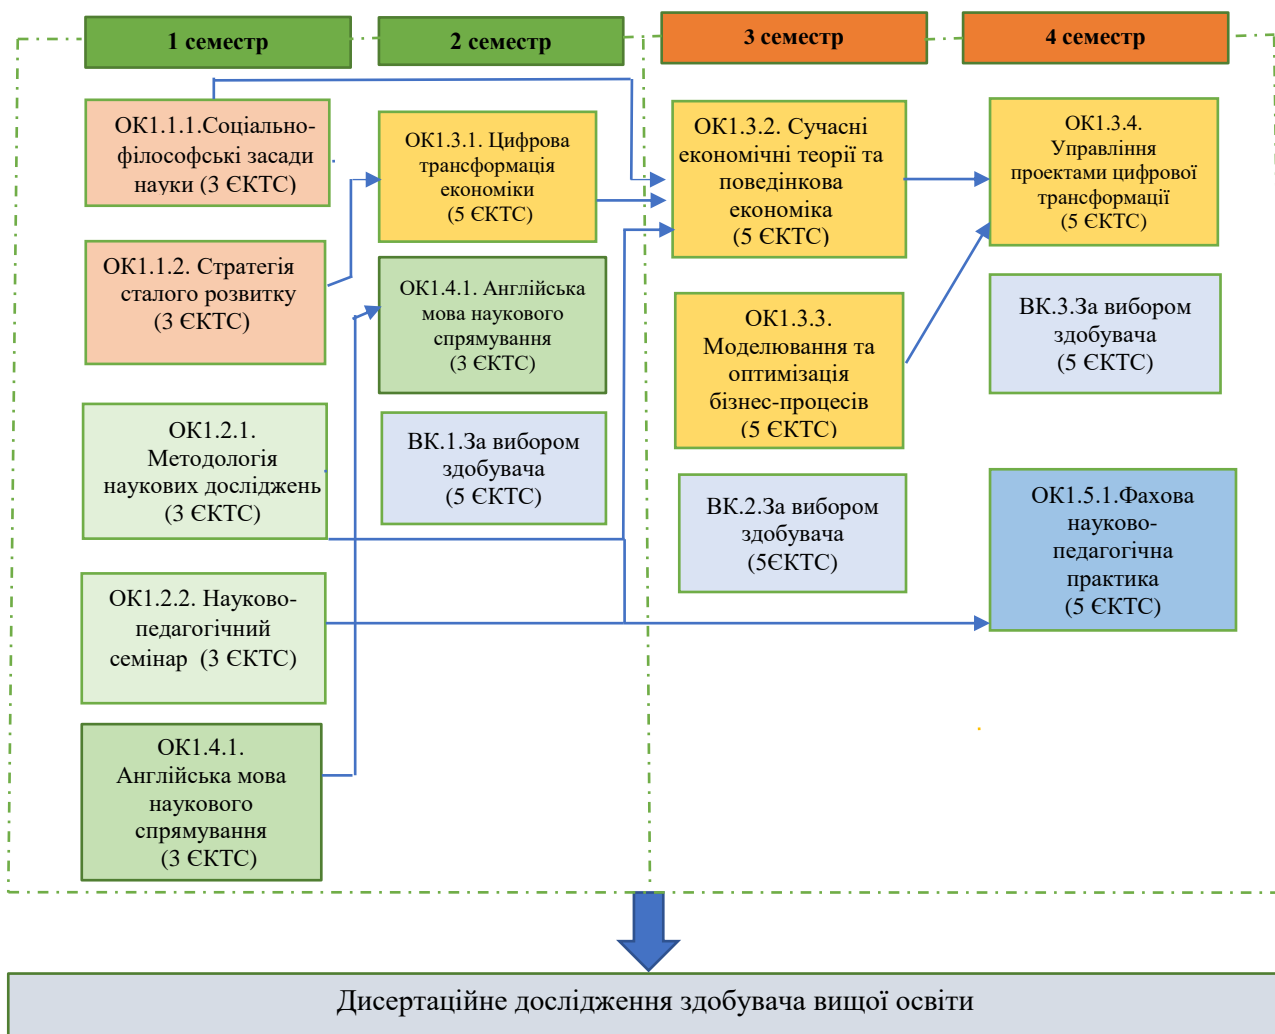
1 семестр

2 семестр

3 семестр

4 семестр

ОК1.1.1.Соціально-філософські засади науки (3 ЄКТС)

ОК1.1.2. Стратегія сталого розвитку (3 ЄКТС)

ОК1.2.1. Методологія наукових досліджень (3 ЄКТС)

ОК1.2.2. Науково-педагогічний семінар (3 ЄКТС)

ОК1.4.1. Англійська мова наукового спрямування (3 ЄКТС)

ОК1.3.1. Цифрова трансформація економіки (5 ЄКТС)

ОК1.4.1. Англійська мова наукового спрямування (3 ЄКТС)

ВК.1.За вибором здобувача (5 ЄКТС)

ОК1.3.2. Сучасні економічні теорії та поведінкова економіка (5 ЄКТС)

ОК1.3.3. Моделювання та оптимізація бізнес-процесів (5 ЄКТС)

ВК.2.За вибором здобувача (5ЄКТС)

ОК1.3.4. Управління проектами цифрової трансформації (5 ЄКТС)

ВК.3.За вибором здобувача (5 ЄКТС)

ОК1.5.1.Фахова науково-педагогічна практика (5 ЄКТС)

Дисертаційне дослідження здобувача вищої освіти